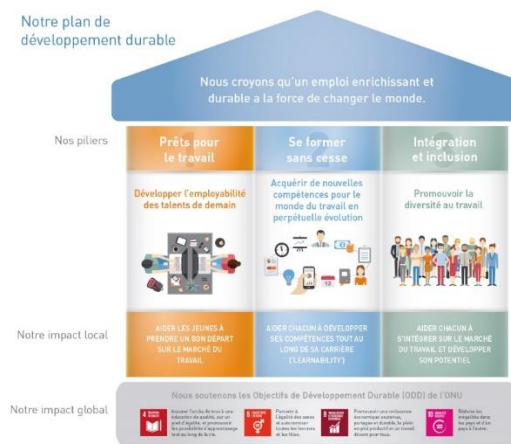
Notre plan de développement durable

Nous croyons qu'un emploi enrichissant et durable a la force de changer le monde.

Nos piliers

1 Prêts pour le travail

Développer l'employabilité des talents de demain

2 Se former sans cesse

Acquérir de nouvelles compétences pour le monde du travail en perpétuelle évolution

3 Intégration et inclusion

Promouvoir la diversité au travail

Notre impact local

AIDER LES JEUNES À PRENDRE UN BON DÉPART SUR LE MARCHÉ DU TRAVAIL

AIDER CHACUN À DÉVELOPPER SES COMPÉTENCES TOUT AU LONG DE SA CARRIÈRE ("LEARNABILITY")

AIDER CHACUN À S'INTÉGRER SUR LE MARCHÉ DU TRAVAIL ET DÉVELOPPER SON POTENTIEL

Notre impact global

Nous soutenons les Objectifs de Développement Durable (ODD) de l'ONU

4 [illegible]

5 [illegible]

8 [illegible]

10 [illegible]